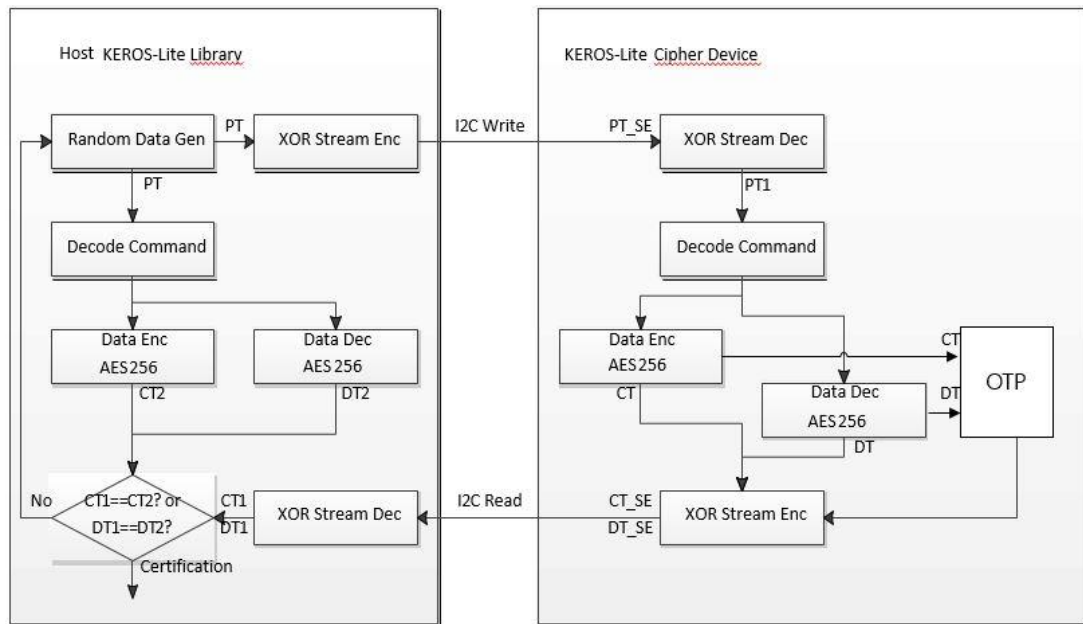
Host KEROS-Lite Library

Random Data Gen

PT

XOR Stream Enc

PT

Decode Command

Data Enc AES256

Data Dec AES256

CT2

DT2

No

CT1==CT2? or DT1==DT2?

CT1

DT1

XOR Stream Dec

Certification

I2C Write

I2C Read

KEROS-Lite Cipher Device

PT_SE

XOR Stream Dec

PT1

Decode Command

Data Enc AES256

CT

Data Dec AES256

DT

CT

DT

OTP

CT_SE

DT_SE

XOR Stream Enc